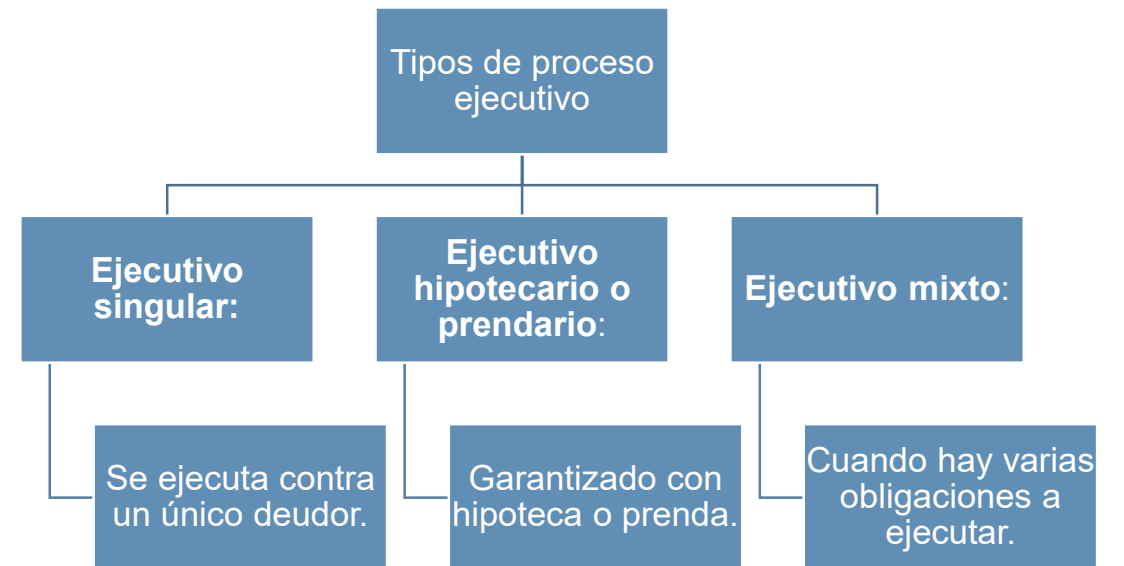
Tipos de proceso ejecutivo

Ejecutivo singular:

Se ejecuta contra un único deudor.

Ejecutivo hipotecario o prendario:

Garantizado con hipoteca o prenda.

Ejecutivo mixto:

Cuando hay varias obligaciones a ejecutar.